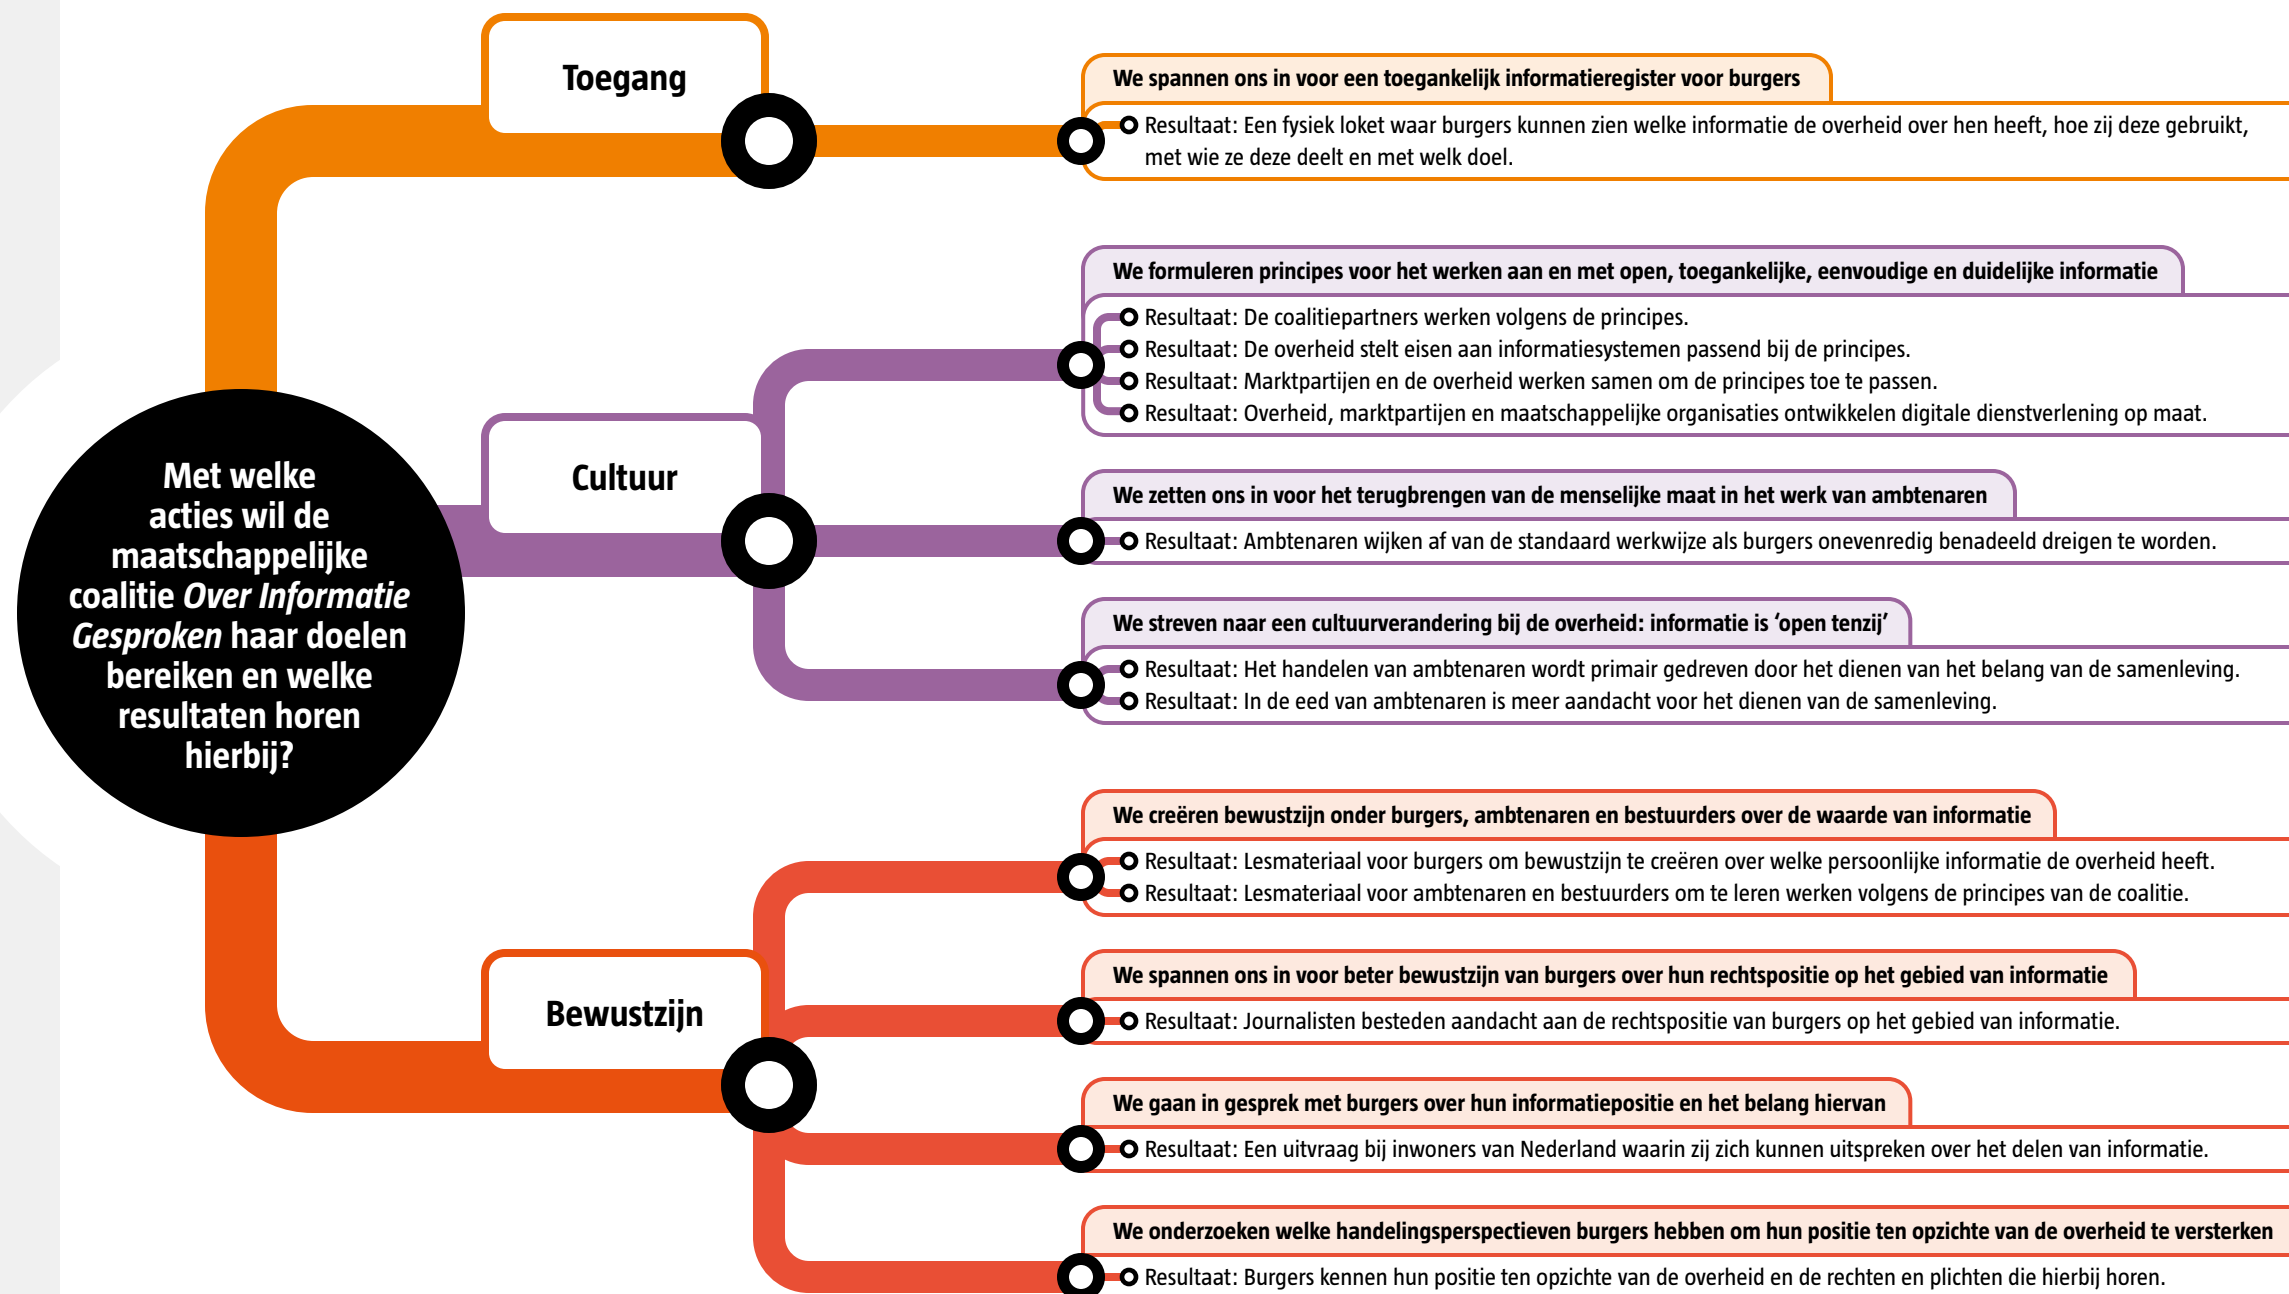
Met welke acties wil de maatschappelijke coalitie *Over Informatie Gesproken* haar doelen bereiken en welke resultaten horen hierbij?

Toegang

We spannen ons in voor een toegankelijk informatieregister voor burgers

Resultaat: Een fysiek loket waar burgers kunnen zien welke informatie de overheid over hen heeft, hoe zij deze gebruikt, met wie ze deze deelt en met welk doel.

Cultuur

We formuleren principes voor het werken aan en met open, toegankelijke, eenvoudige en duidelijke informatie

Resultaat: De coalitiepartners werken volgens de principes.
Resultaat: De overheid stelt eisen aan informatiesystemen passend bij de principes.
Resultaat: Marktpartijen en de overheid werken samen om de principes toe te passen.
Resultaat: Overheid, marktpartijen en maatschappelijke organisaties ontwikkelen digitale dienstverlening op maat.

We zetten ons in voor het terugbrengen van de menselijke maat in het werk van ambtenaren

Resultaat: Ambtenaren wijken af van de standaard werkwijze als burgers onevenredig benadeeld dreigen te worden.

We streven naar een cultuurverandering bij de overheid: informatie is ‘open tenzij’

Resultaat: Het handelen van ambtenaren wordt primair gedreven door het dienen van het belang van de samenleving.
Resultaat: In de eed van ambtenaren is meer aandacht voor het dienen van de samenleving.

Bewustzijn

We creëren bewustzijn onder burgers, ambtenaren en bestuurders over de waarde van informatie

Resultaat: Lesmateriaal voor burgers om bewustzijn te creëren over welke persoonlijke informatie de overheid heeft.
Resultaat: Lesmateriaal voor ambtenaren en bestuurders om te leren werken volgens de principes van de coalitie.

We spannen ons in voor beter bewustzijn van burgers over hun rechtspositie op het gebied van informatie

Resultaat: Journalisten besteden aandacht aan de rechtspositie van burgers op het gebied van informatie.

We gaan in gesprek met burgers over hun informatiepositie en het belang hiervan

Resultaat: Een uitvraag bij inwoners van Nederland waarin zij zich kunnen uitspreken over het delen van informatie.

We onderzoeken welke handelingsperspectieven burgers hebben om hun positie ten opzichte van de overheid te versterken

Resultaat: Burgers kennen hun positie ten opzichte van de overheid en de rechten en plichten die hierbij horen.